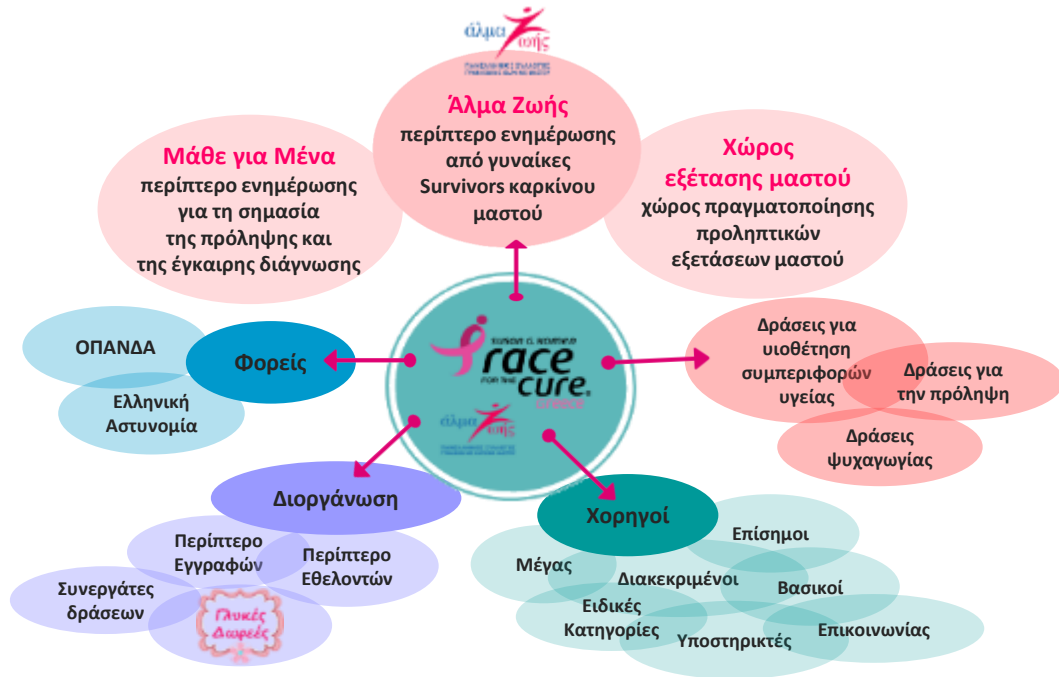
άλμα ζωής
ΠΑΝΕΛΛΗΝΙΟΣ ΣΥΛΛΟΓΟΣ ΓΥΝΑΙΚΩΝ ΜΕ ΚΑΡΚΙΝΟ ΜΑΣΤΟΥ

Άλμα Ζωής
περίπτερο ενημέρωσης από γυναίκες Survivors καρκίνου μαστού

Μάθε για Μένα
περίπτερο ενημέρωσης για τη σημασία της πρόληψης και της έγκαιρης διάγνωσης

Χώρος εξέτασης μαστού
χώρος πραγματοποίησης προληπτικών εξετάσεων μαστού

SUSAN G. KOMEN
race for the cure
GREECE
άλμα ζωής

ΟΠΑΝΔΑ
Φορείς
Ελληνική Αστυνομία

Δράσεις για υιοθέτηση συμπεριφορών υγείας
Δράσεις για την πρόληψη
Δράσεις ψυχαγωγίας

Διοργάνωση
Περίπτερο Εγγραφών
Περίπτερο Εθελοντών
Συνεργάτες δράσεων
Γλυκές Δωρεές

Χορηγοί
Επίσημοι
Μέγας
Διακεκριμένοι
Βασικοί
Ειδικές Κατηγορίες
Υποστηρικτές
Επικοινωνίας